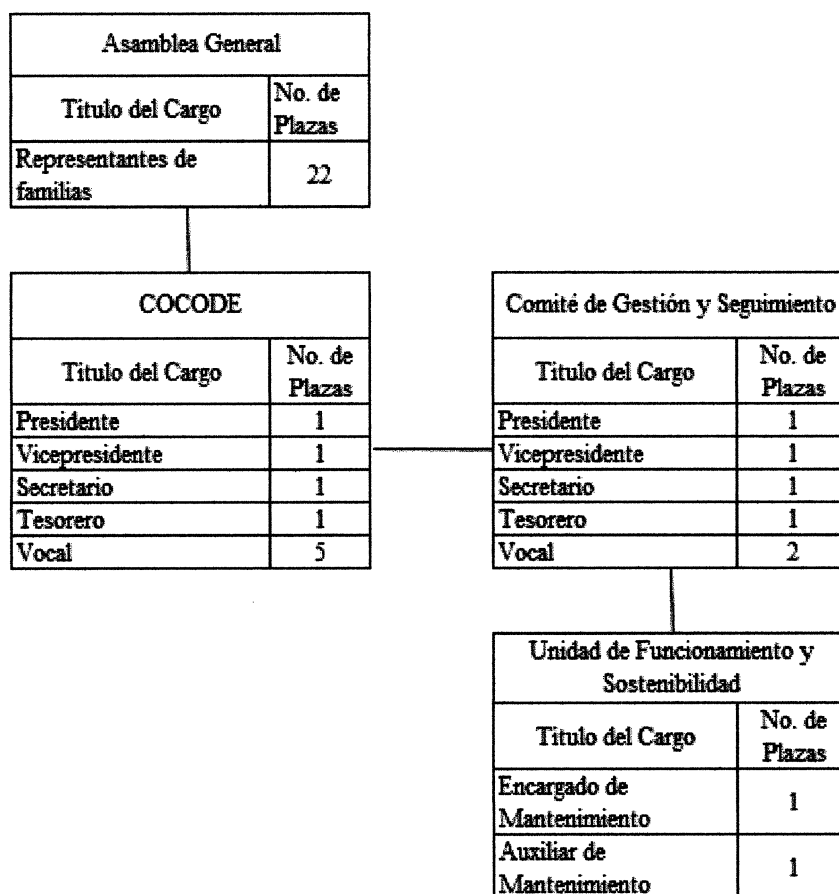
| Asamblea General | |
|---|---|
| Titulo del Cargo | No. de Plazas |
| Representantes de familias | 22 |

| COCODE | |
|---|---|
| Titulo del Cargo | No. de Plazas |
| Presidente | 1 |
| Vicepresidente | 1 |
| Secretario | 1 |
| Tesorero | 1 |
| Vocal | 5 |

| Comité de Gestión y Seguimiento | |
|---|---|
| Titulo del Cargo | No. de Plazas |
| Presidente | 1 |
| Vicepresidente | 1 |
| Secretario | 1 |
| Tesorero | 1 |
| Vocal | 2 |

| Unidad de Funcionamiento y Sostenibilidad | |
|---|---|
| Titulo del Cargo | No. de Plazas |
| Encargado de Mantenimiento | 1 |
| Auxiliar de Mantenimiento | 1 |